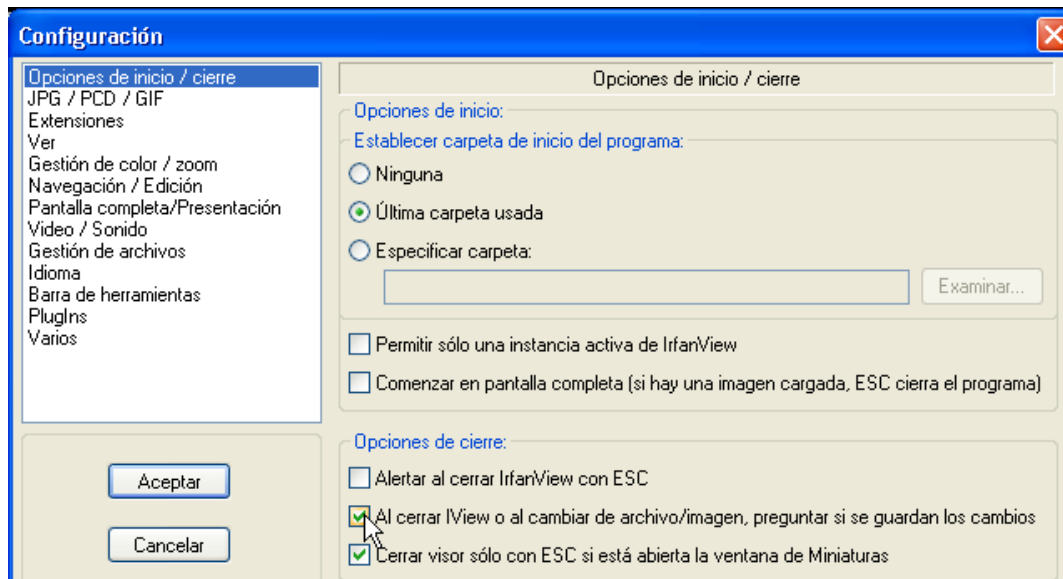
Configuración

Opciones de inicio / cierre
JPG / PCD / GIF
Extensiones
Ver
Gestión de color / zoom
Navegación / Edición
Pantalla completa/Presentación
Video / Sonido
Gestión de archivos
Idioma
Barra de herramientas
PlugIns
Varios

Aceptar

Cancelar

Opciones de inicio / cierre

Opciones de inicio:

Establecer carpeta de inicio del programa:

Ninguna

Última carpeta usada

Especificar carpeta:

Examinar...

Permitir sólo una instancia activa de IrfanView

Comenzar en pantalla completa (si hay una imagen cargada, ESC cierra el programa)

Opciones de cierre:

Alertar al cerrar IrfanView con ESC

Al cerrar IView o al cambiar de archivo/imagen, preguntar si se guardan los cambios

Cerrar visor sólo con ESC si está abierta la ventana de Miniaturas